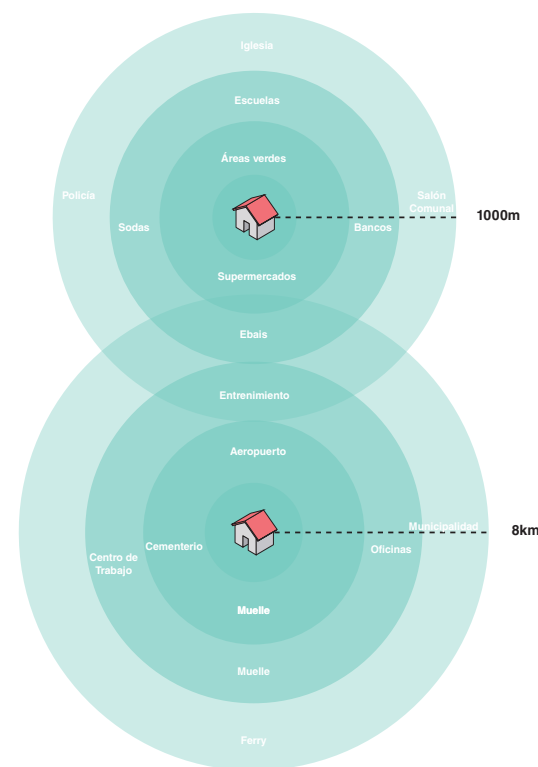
Iglesia

Escuelas

Áreas verdes

Policía

Salón Comunal

Sodas

Bancos

1000m

Supermercados

Ebais

Entrenimiento

Aeropuerto

Municipalidad

8km

Centro de Trabajo

Cementerio

Oficinas

Muelle

Muelle

Ferry